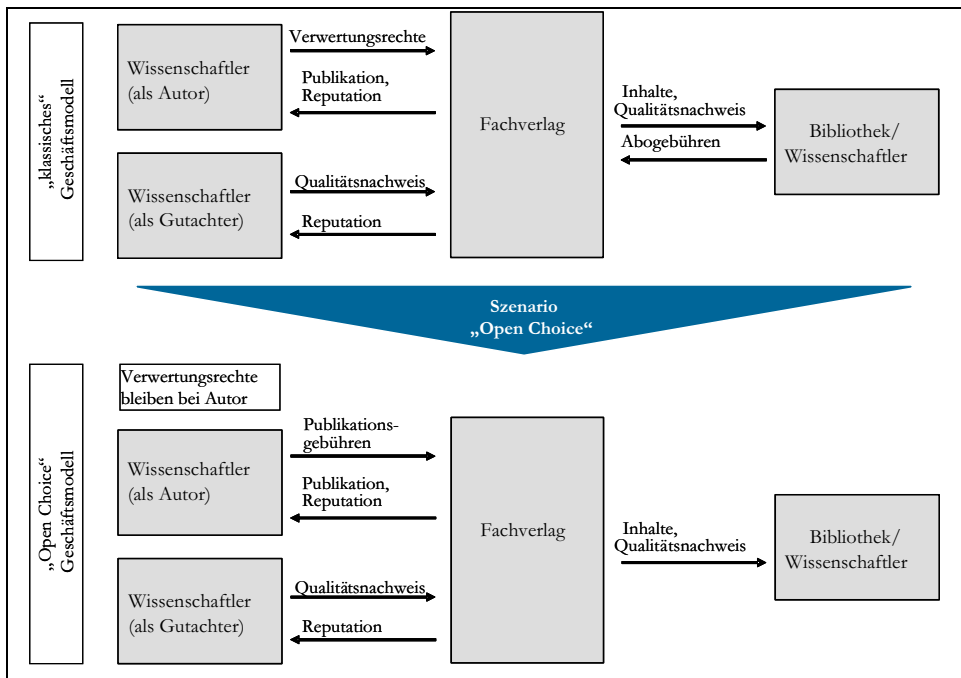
„klassisches“ Geschäftsmodell

Wissenschaftler (als Autor)

Verwertungsrechte

Publikation, Reputation

Wissenschaftler (als Gutachter)

Qualitätsnachweis

Reputation

Fachverlag

Inhalte, Qualitätsnachweis

Abogebühren

Bibliothek/ Wissenschaftler

Szenario „Open Choice“

„Open Choice“ Geschäftsmodell

Verwertungsrechte bleiben bei Autor

Wissenschaftler (als Autor)

Publikationsgebühren

Publikation, Reputation

Wissenschaftler (als Gutachter)

Qualitätsnachweis

Reputation

Fachverlag

Inhalte, Qualitätsnachweis

Bibliothek/ Wissenschaftler